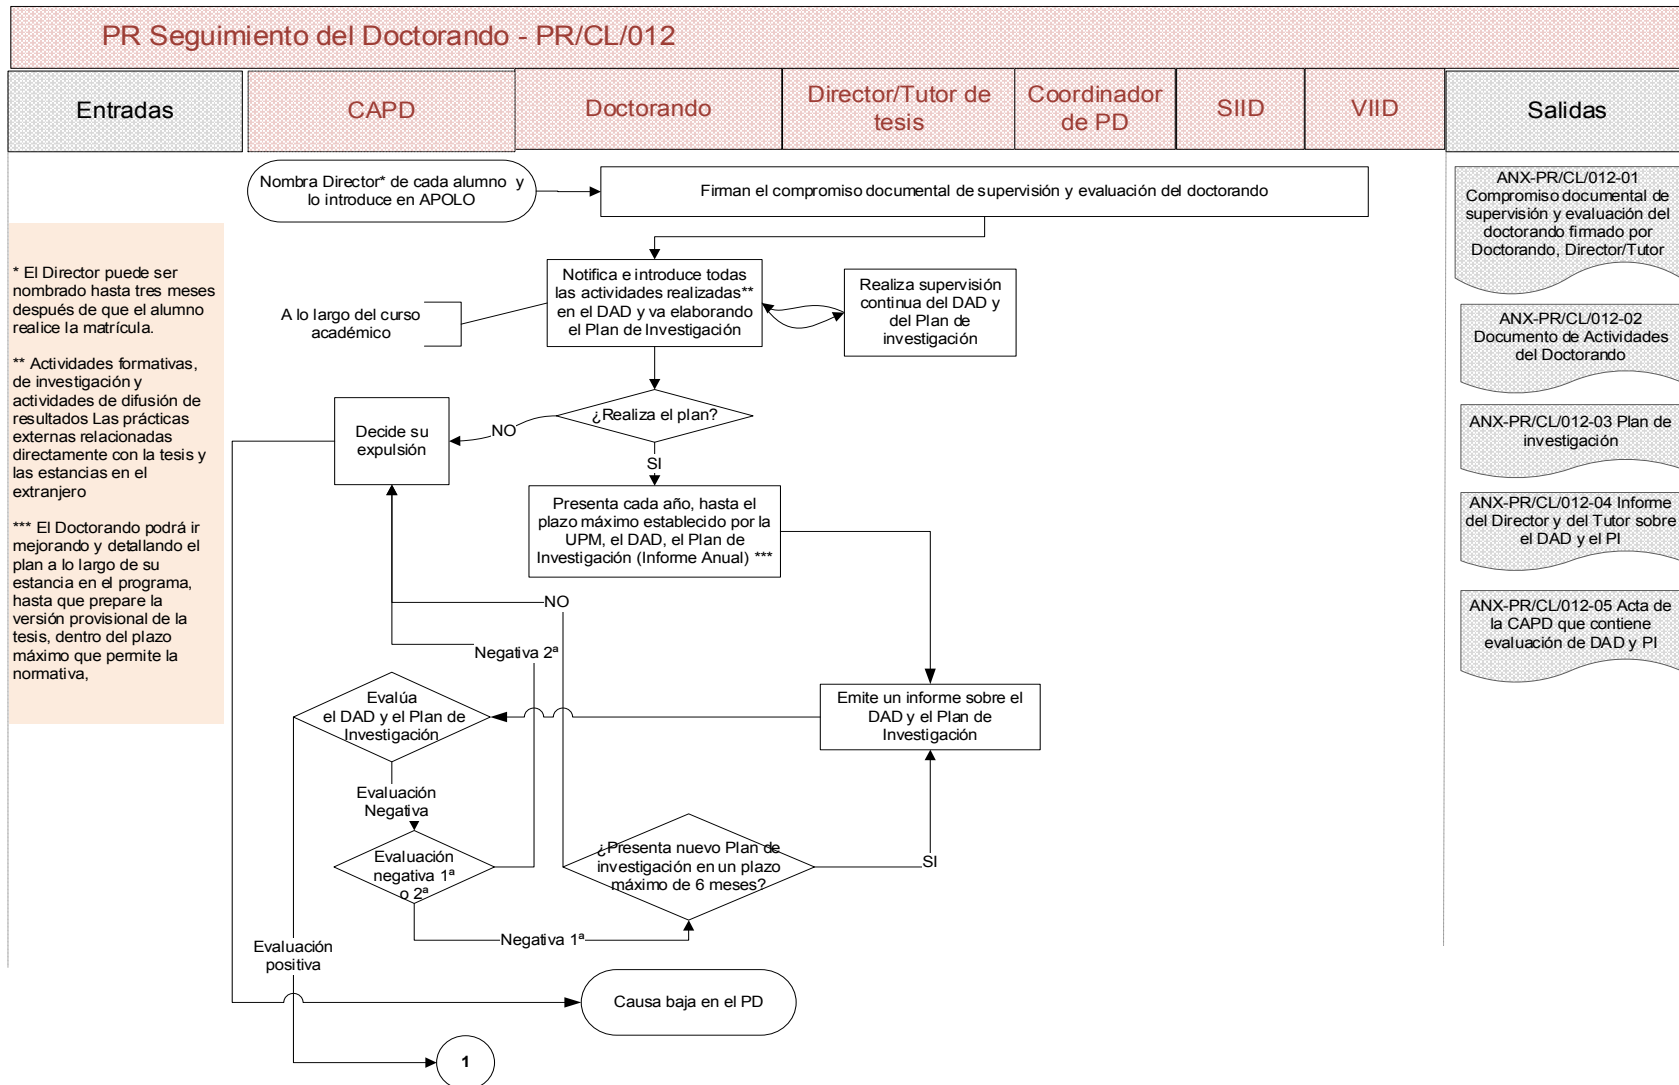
PR Seguimiento del Doctorando - PR/CL/012

Entradas

CAPD

Doctorando

Director/Tutor de tesis

Coordinador de PD

SIID

VIID

Salidas

Nombra Director* de cada alumno y lo introduce en APOLO

Firman el compromiso documental de supervisión y evaluación del doctorando

ANX-PR/CL/012-01 Compromiso documental de supervisión y evaluación del doctorando firmado por Doctorando, Director/Tutor

* El Director puede ser nombrado hasta tres meses después de que el alumno realice la matrícula.

** Actividades formativas, de investigación y actividades de difusión de resultados Las prácticas externas relacionadas directamente con la tesis y las estancias en el extranjero

*** El Doctorando podrá ir mejorando y detallando el plan a lo largo de su estancia en el programa, hasta que prepare la versión provisional de la tesis, dentro del plazo máximo que permite la normativa,

A lo largo del curso académico

Notifica e introduce todas las actividades realizadas** en el DAD y va elaborando el Plan de Investigación

Realiza supervisión continua del DAD y del Plan de investigación

ANX-PR/CL/012-02 Documento de Actividades del Doctorando

Decide su expulsión

NO

¿Realiza el plan?

SI

ANX-PR/CL/012-03 Plan de investigación

Presenta cada año, hasta el plazo máximo establecido por la UPM, el DAD, el Plan de Investigación (Informe Anual) ***

ANX-PR/CL/012-04 Informe del Director y del Tutor sobre el DAD y el PI

NO

ANX-PR/CL/012-05 Acta de la CAPD que contiene evaluación de DAD y PI

Negativa 2ª

Evalúa el DAD y el Plan de Investigación

Emite un informe sobre el DAD y el Plan de Investigación

Evaluación Negativa

Evaluación negativa 1ª o 2ª

¿Presenta nuevo Plan de investigación en un plazo máximo de 6 meses?

SI

Negativa 1ª

Evaluación positiva

Causa baja en el PD

1